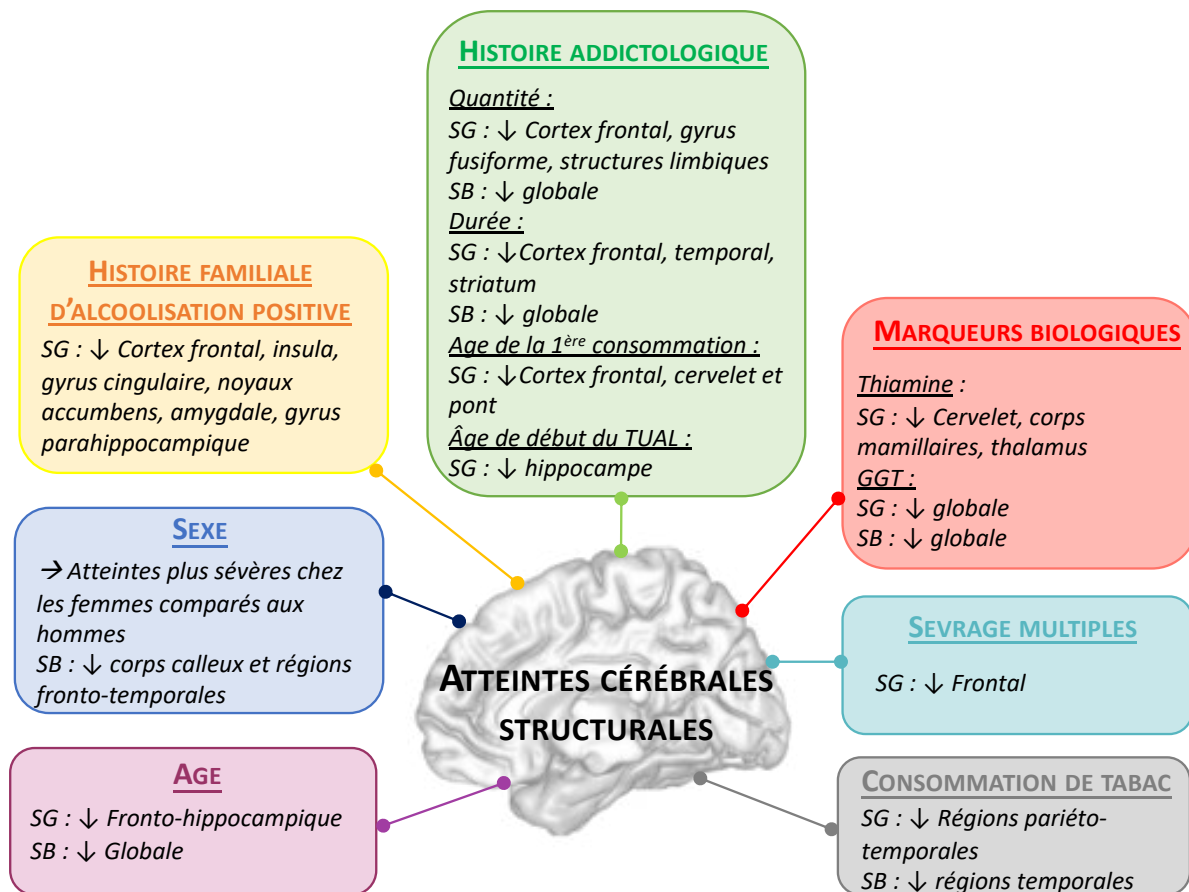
HISTOIRE ADDICTOLOGIQUE

Quantité :
SG : ↓ Cortex frontal, gyrus fusiforme, structures limbiques
SB : ↓ globale
Durée :
SG : ↓Cortex frontal, temporal, striatum
SB : ↓ globale
Age de la $1^{ère}$ consommation :
SG : ↓Cortex frontal, cervelet et pont
Âge de début du TUAL :
SG : ↓ hippocampe

HISTOIRE FAMILIALE D'ALCOOLISATION POSITIVE

SG : ↓ Cortex frontal, insula, gyrus cingulaire, noyaux accumbens, amygdale, gyrus parahippocampique

MARQUEURS BIOLOGIQUES

Thiamine :
SG : ↓ Cervelet, corps mamillaires, thalamus
GGT :
SG : ↓ globale
SB : ↓ globale

SEXE

→ Atteintes plus sévères chez les femmes comparés aux hommes
SB : ↓ corps calleux et régions fronto-temporales

SEVRAGE MULTIPLES

SG : ↓ Frontal

ATTEINTES CÉRÉBRALES STRUCTURALES

AGE

SG : ↓ Fronto-hippocampique
SB : ↓ Globale

CONSOMMATION DE TABAC

SG : ↓ Régions pariéto-temporales
SB : ↓ régions temporales